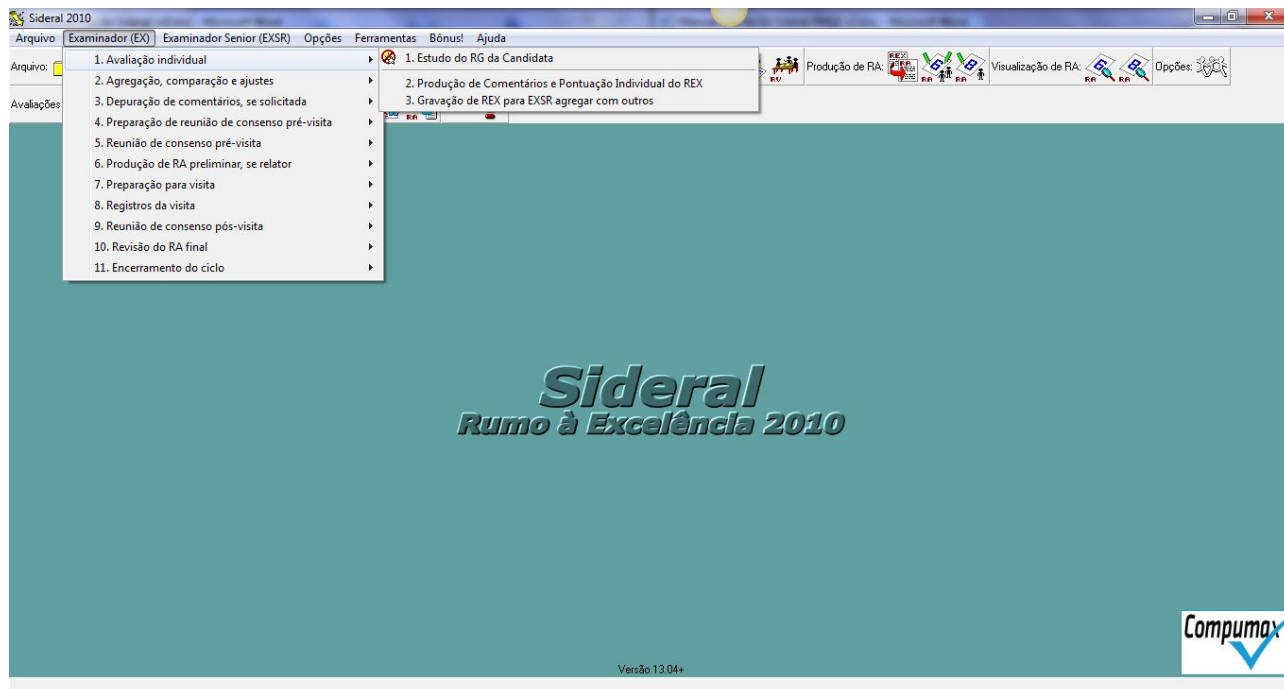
Sideral 2010

Arquivo Examinador (EX) Examinador Senior (EXSR) Opções Ferramentas Bônus! Ajuda

Arquivo:

Avaliações

1. Avaliação individual
2. Agregação, comparação e ajustes
3. Depuração de comentários, se solicitada
4. Preparação de reunião de consenso pré-visita
5. Reunião de consenso pré-visita
6. Produção de RA preliminar, se relator
7. Preparação para visita
8. Registros da visita
9. Reunião de consenso pós-visita
10. Revisão do RA final
11. Encerramento do ciclo

1. Estudo do RG da Candidata
2. Produção de Comentários e Pontuação Individual do REX
3. Gravação de REX para EXSR agregar com outros

Produção de RA: Visualização de RA: Opções:

Sideral
Rumo à Excelência 2010

Compumax

Versão 13.04+